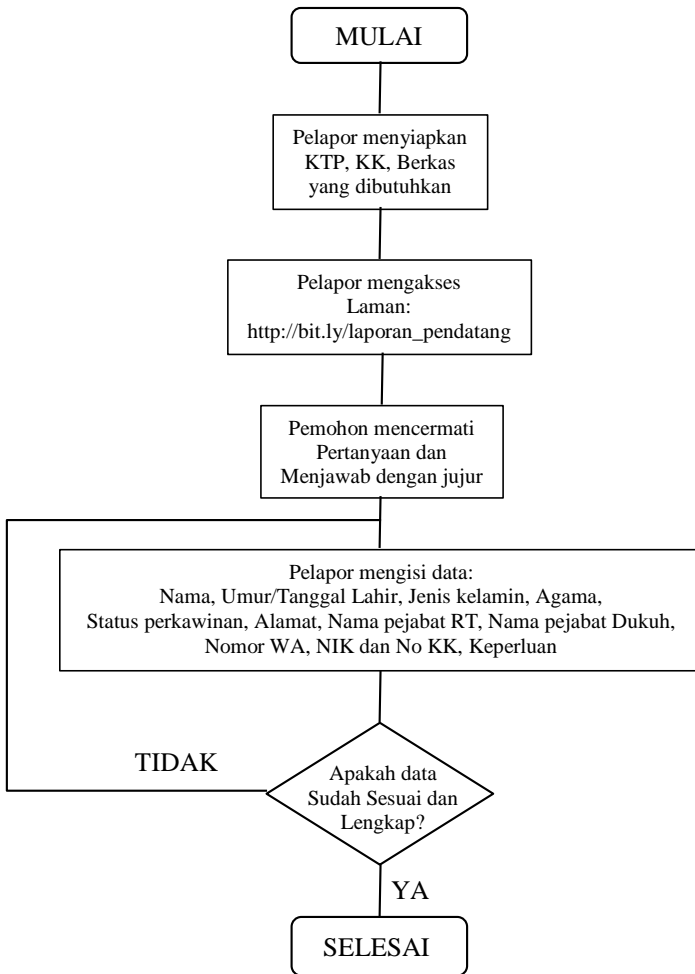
MULAI

Pelapor menyiapkan KTP, KK, Berkas yang dibutuhkan

Pelapor mengakses Laman: http://bit.ly/laporan_pendatang

Pemohon mencermati Pertanyaan dan Menjawab dengan jujur

Pelapor mengisi data: Nama, Umur/Tanggal Lahir, Jenis kelamin, Agama, Status perkawinan, Alamat, Nama pejabat RT, Nama pejabat Dukuh, Nomor WA, NIK dan No KK, Keperluan

TIDAK

Apakah data Sudah Sesuai dan Lengkap?

YA

SELESAI